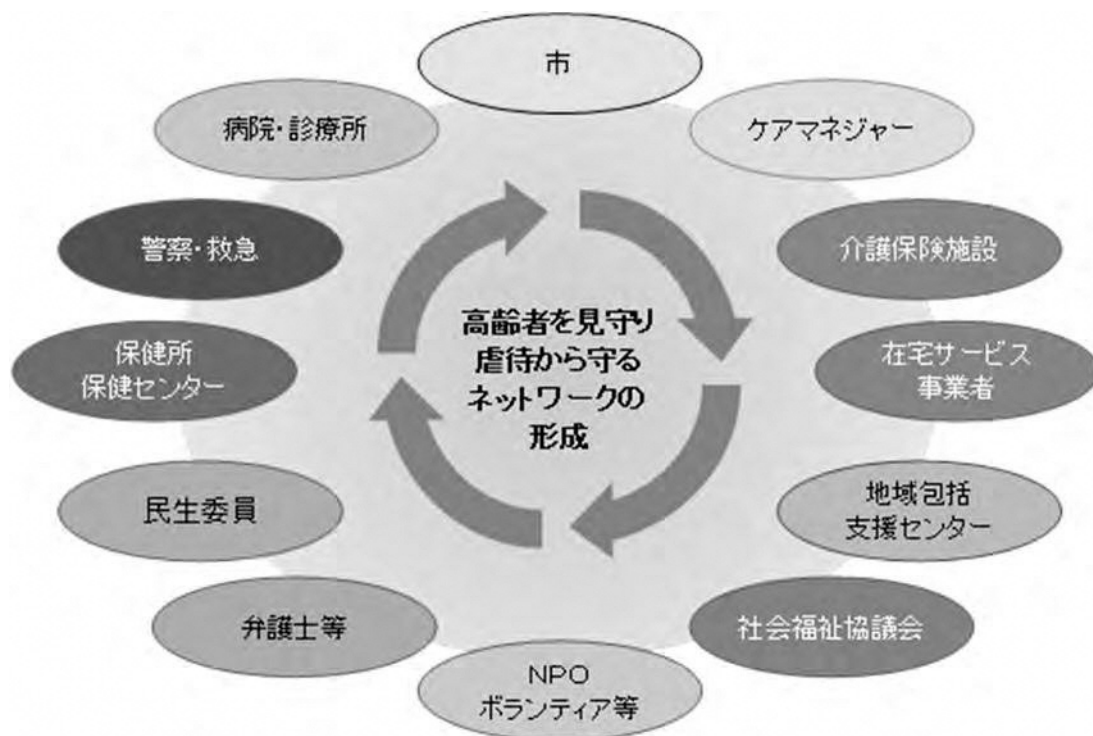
市

ケアマネジャー

介護保険施設

在宅サービス
事業者

地域包括
支援センター

社会福祉協議会

NPO
ボランティア等

弁護士等

民生委員

保健所
保健センター

警察・救急

病院・診療所

高齢者を見守り
虐待から守る
ネットワークの
形成